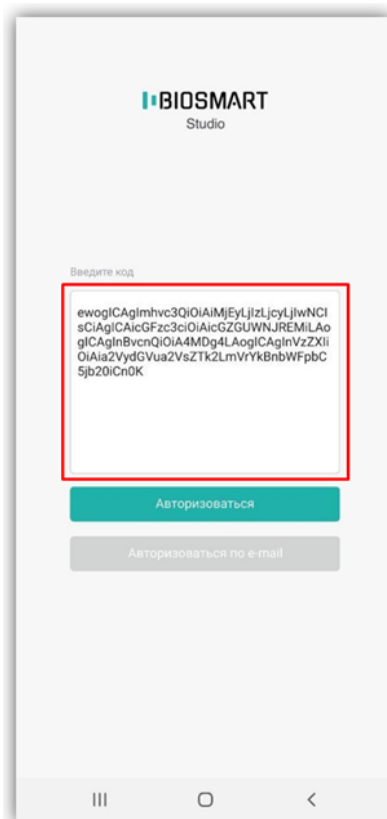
BIOSMART
Studio

Введите код

ewogICAgImhvc3QiOiAiMjEyLjIzLjcyLjIwNCIsCiAgICAicGFzc3ciOiAicGZGUWNJREMiLAogICAgInBvcnQiOiA4MDg4LAogICAgInVzZXIiOiAia2VydGVua2VsZTk2LmVrYkBnbWFpbC5jb20iCn0K

Авторизоваться

Авторизоваться по e-mail

III ◯ <